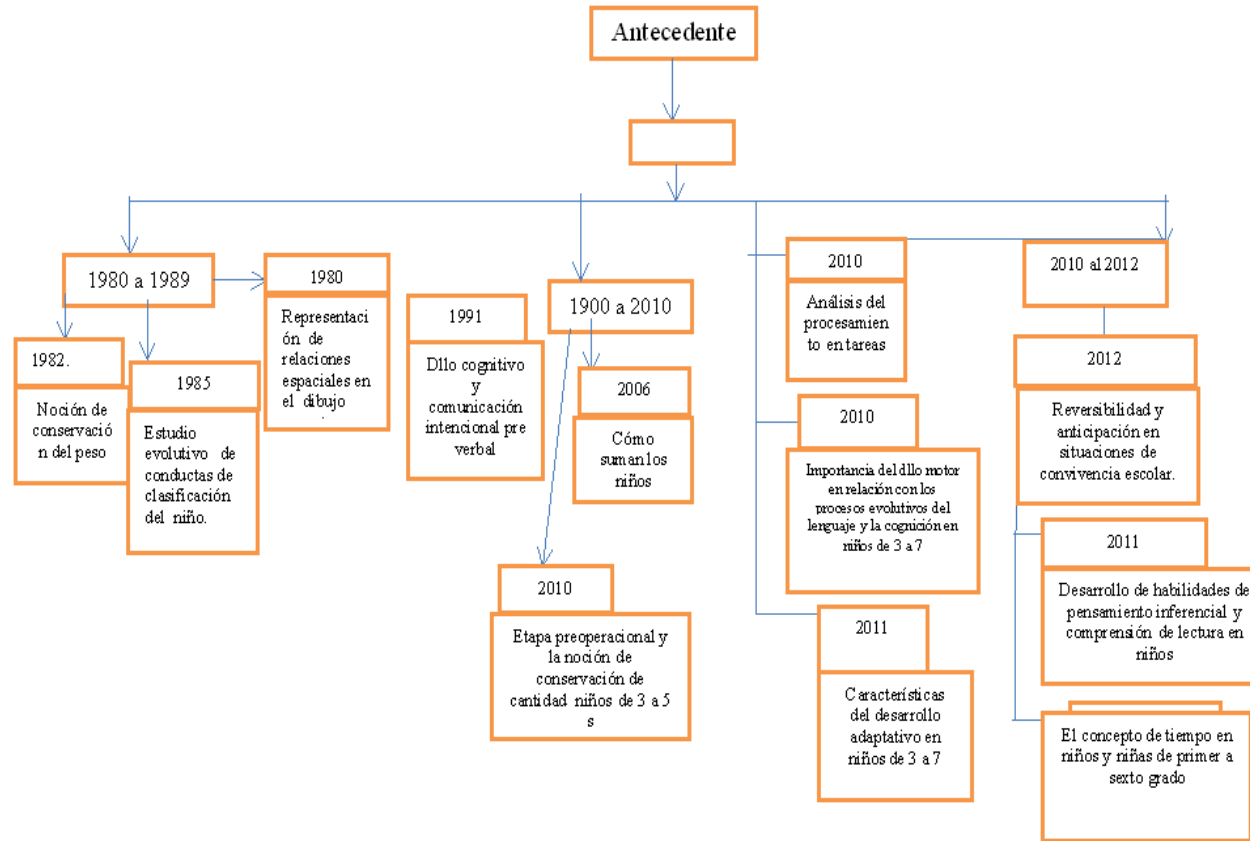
Antecedente

1980 a 1989

1980

Representación de relaciones espaciales en el dibujo

1982.

Noción de conservación del peso

1985

Estudio evolutivo de conductas de clasificación del niño.

1991

Dllo cognitivo y comunicación intencional pre verbal

1900 a 2010

2006

Cómo suman los niños

2010

Etapa preoperacional y la noción de conservación de cantidad niños de 3 a 5 s

2010

Análisis del procesamiento en tareas

2010

Importancia del dllo motor en relación con los procesos evolutivos del lenguaje y la cognición en niños de 3 a 7

2011

Características del desarrollo adaptativo en niños de 3 a 7

2010 al 2012

2012

Reversibilidad y anticipación en situaciones de convivencia escolar.

2011

Desarrollo de habilidades de pensamiento inferencial y comprensión de lectura en niños

El concepto de tiempo en niños y niñas de primer a sexto grado